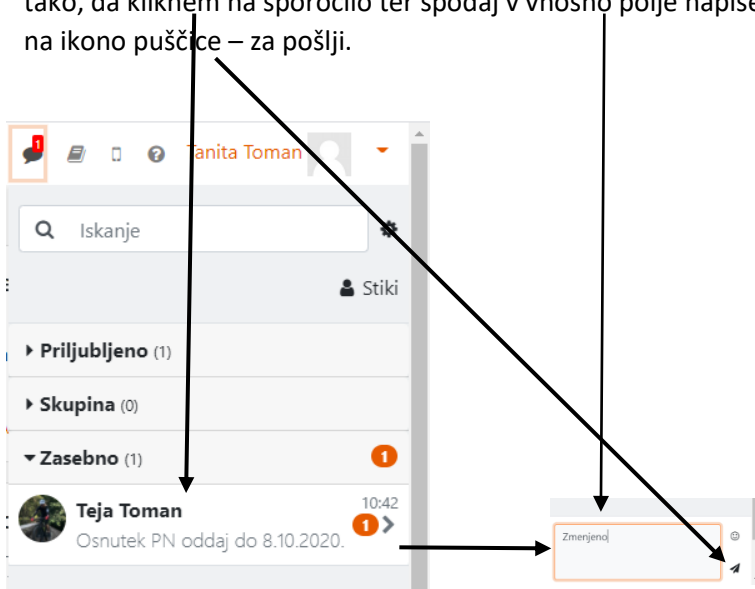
tako, da kliknem na sporočilo ter spodaj v vnosno polje napiše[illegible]
na ikono puščice – za pošlji.

1

Tanita Toman

Iskanje

Stiki

Priljubljeno (1)

Skupina (0)

Zasebno (1)

1

Teja Toman

10:42

Osnutek PN oddaj do 8.10.2020.

1

Zmenjeno